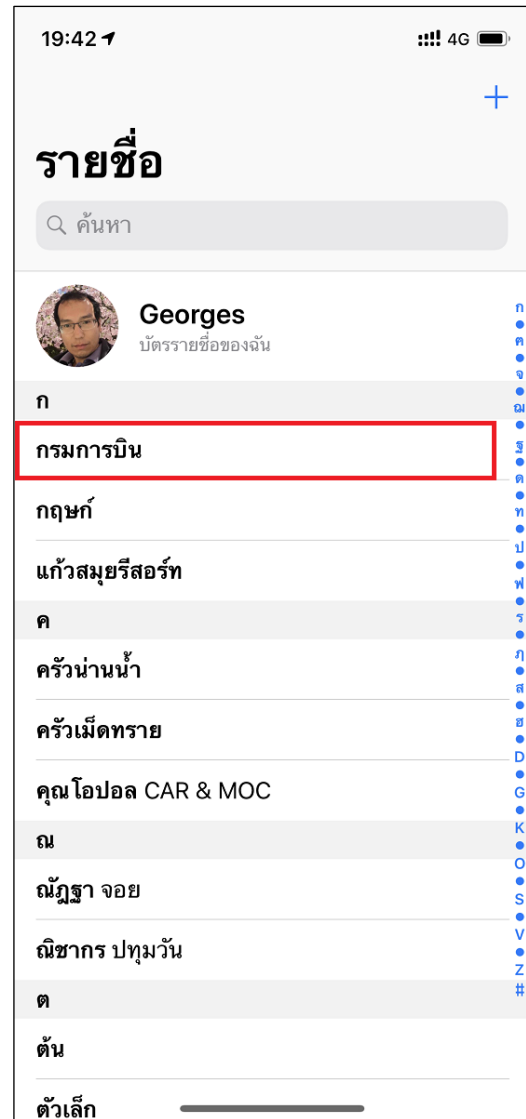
19:42

4G

+

รายชื่อ

ค้นหา

Georges
บัตรรายชื่อของฉัน

ก

กรมการบิน

กฤษก์

แก้วสมุยรีสอร์ท

ค

ครัวน่านน้ำ

ครัวเม็ดทราย

คุณโอปอล CAR & MOC

ณ

ณัฏฐา จอย

ณิชากร ปทุมวัน

ต

ต้น

ตัวเล็ก

ก • ค • จ • ฌ • ฐ • ด • ท • ป • ฟ • ร • ฦ • ส • ฮ • D • G • K • O • S • V • Z #